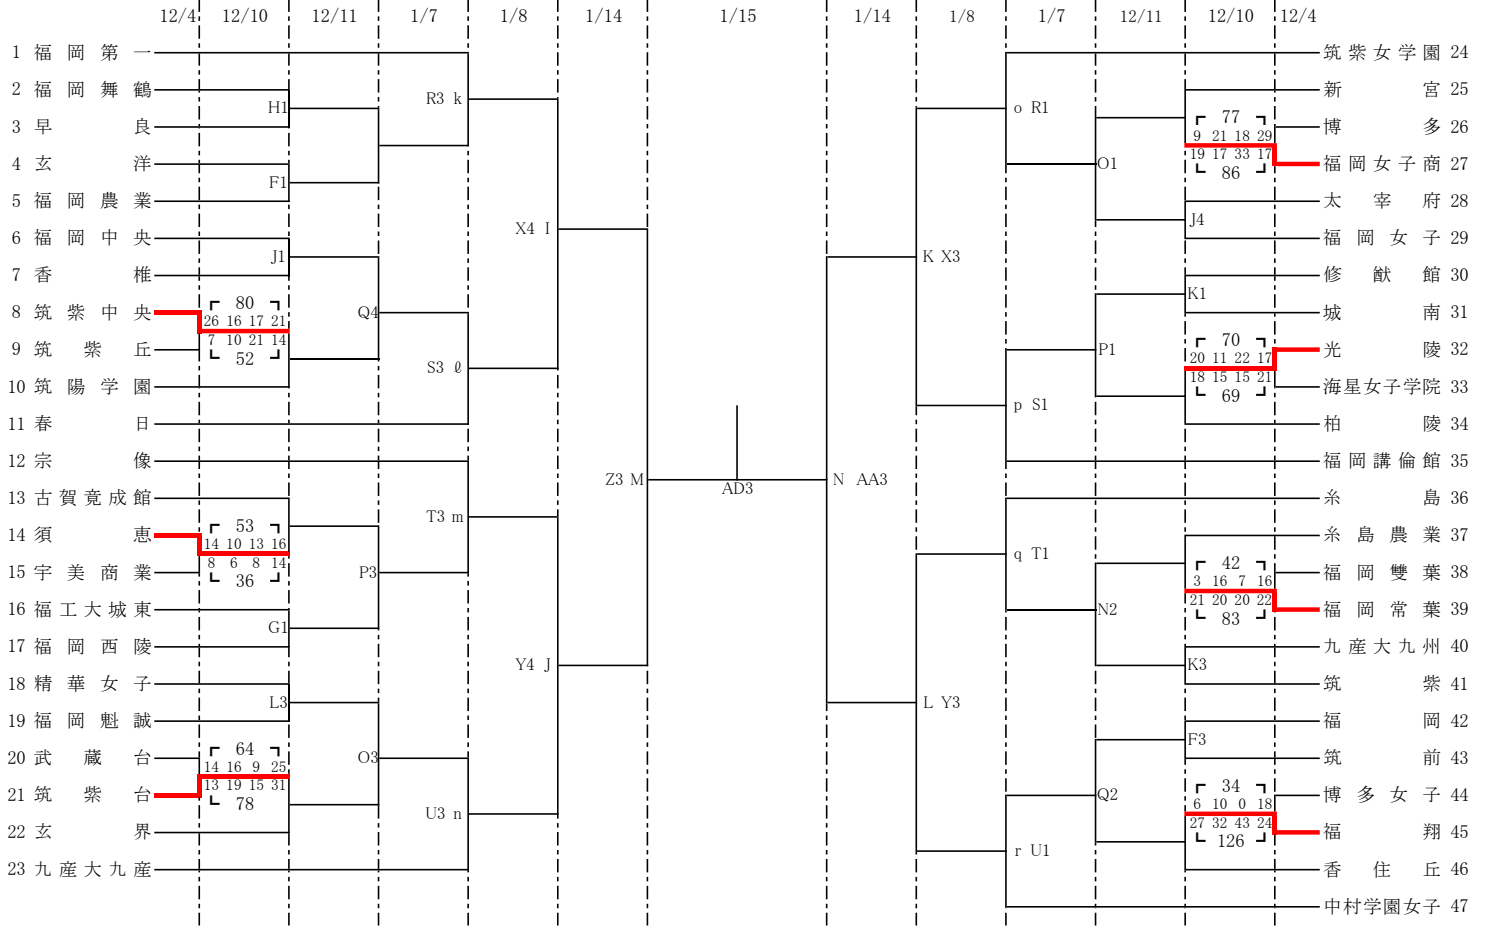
12/4 12/10 12/11 1/7 1/8 1/14 1/15 1/14 1/8 1/7 12/11 12/10 12/4

1 福岡第一
2 福岡舞鶴
3 早良
4 玄洋
5 福岡農業
6 福岡中央
7 香椎
8 筑紫中央
9 筑紫丘
10 筑陽学園
11 春日
12 宗像
13 古賀竟成館
14 須恵
15 宇美商業
16 福工大城東
17 福岡西陵
18 精華女子
19 福岡魁誠
20 武蔵台
21 筑紫台
22 玄界
23 九産大九産

H1
F1
J1
80
26 16 17 21
7 10 21 14
52
Q4
R3 k
S3 ℓ
X4 I
53
14 10 13 16
8 6 8 14
36
P3
G1
L3
64
14 16 9 25
13 19 15 31
78
O3
T3 m
U3 n
Y4 J
Z3 M
AD3
N AA3
K X3
L Y3
o R1
p S1
q T1
r U1
O1
P1
N2
Q2
77
9 21 18 29
19 17 33 17
86
J4
K1
70
20 11 22 17
18 15 15 21
69
42
3 16 7 16
21 20 20 22
83
K3
F3
34
6 10 0 18
27 32 43 24
126

筑紫女学園 24
新宮 25
博多 26
福岡女子商 27
太宰府 28
福岡女子 29
修猷館 30
城南 31
光陵 32
海星女子学院 33
柏陵 34
福岡講倫館 35
糸島 36
糸島農業 37
福岡雙葉 38
福岡常葉 39
九産大九州 40
筑紫 41
福岡 42
筑前 43
博多女子 44
福翔 45
香住丘 46
中村学園女子 47